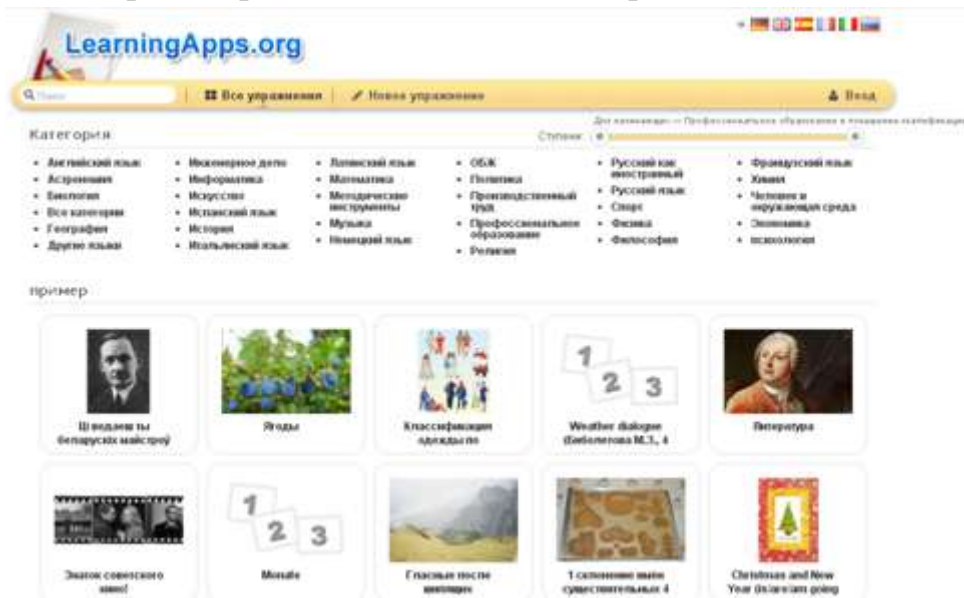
LearningApps.org

Поиск | Все упражнения | Новое упражнение | Вход

Для начинающих — Профессиональное образование и повышение квалификации

Категория

Ступени

- Английский язык
- Астрономия
- Биология
- Все категории
- География
- Другие языки

- Инженерное дело
- Информатика
- Искусство
- Испанский язык
- История
- Итальянский язык

- Латинский язык
- Математика
- Методические инструменты
- Музыка
- Немецкий язык

- ОБЖ
- Политика
- Производственный труд
- Профессиональное образование
- Религия

- Русский как иностранный
- Русский язык
- Спорт
- Физика
- Философия

- Французский язык
- Химия
- Человек и окружающая среда
- Экономика
- психология

пример

Ці ведаеце ты беларускіх майстроў

Ягоды

Классификация одежды по

Weather dialogue (Биболетова М.З., 4

Литература

Знаток советского кино!

Monate

Гласные после шипящих

1 склонение имен существительных 4

Christmas and New Year (Is/are/am going